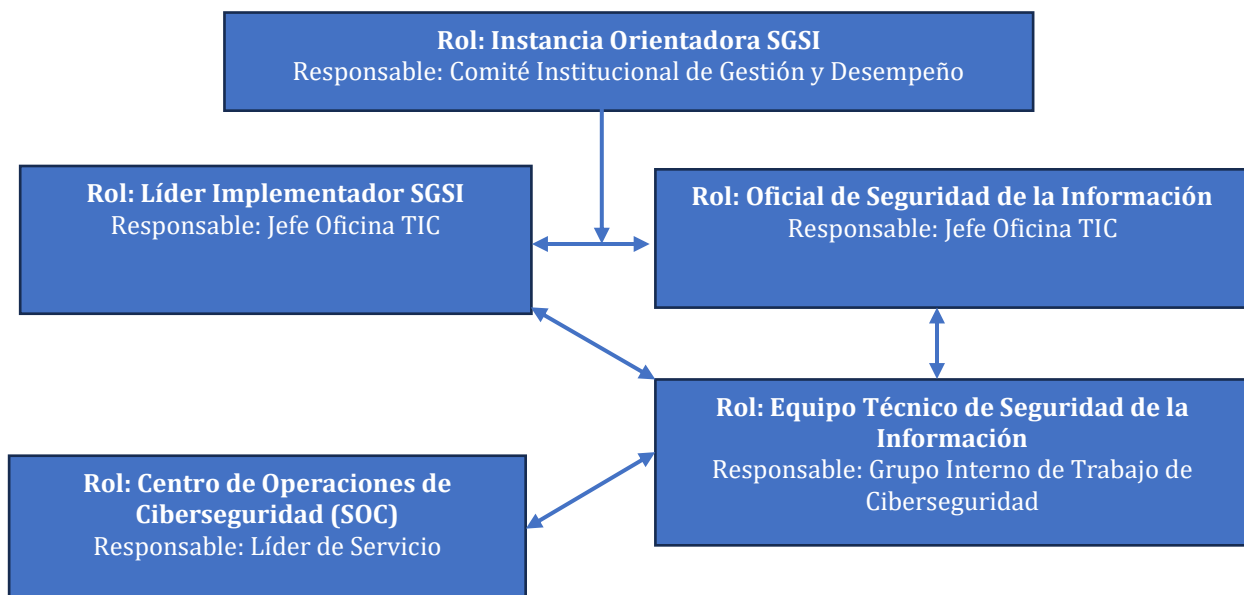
**Rol: Instancia Orientadora SGSI**
Responsable: Comité Institucional de Gestión y Desempeño

**Rol: Líder Implementador SGSI**
Responsable: Jefe Oficina TIC

**Rol: Oficial de Seguridad de la Información**
Responsable: Jefe Oficina TIC

**Rol: Equipo Técnico de Seguridad de la Información**
Responsable: Grupo Interno de Trabajo de Ciberseguridad

**Rol: Centro de Operaciones de Ciberseguridad (SOC)**
Responsable: Líder de Servicio